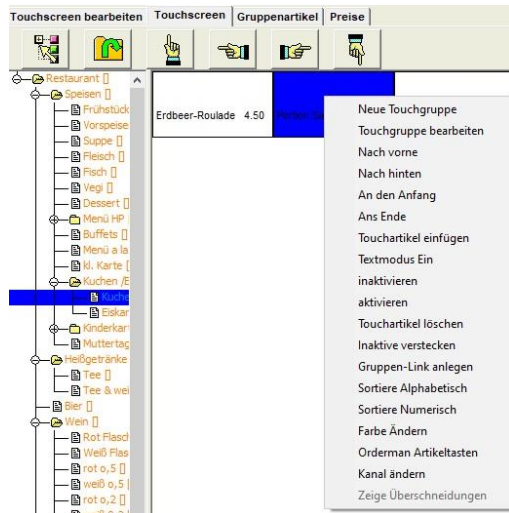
Touchscreen bearbeiten | Touchscreen | Gruppenartikel | Preise

Restaurant []
Speisen []
Frühstück
Vorspeise
Suppe []
Fleisch []
Fisch []
Vegi []
Dessert []
Menü HP
Buffets []
Menü a la
kl. Karte []
Kuchen /E
Kuche
Eiskar
Kinderkar
Muttertag
Heißgetränke
Tee []
Tee & wei
Bier []
Wein []
Rot Flasch
Weiß Flas
rot o,5 []
weiß o,5 [
rot o,2 []
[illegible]

Erdbeer-Roulade 4.50
Portion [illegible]

Neue Touchgruppe
Touchgruppe bearbeiten
Nach vorne
Nach hinten
An den Anfang
Ans Ende
Toucharitkel einfügen
Textmodus Ein
inaktivieren
aktivieren
Toucharitkel löschen
Inaktive verstecken
Gruppen-Link anlegen
Sortiere Alphabetisch
Sortiere Numerisch
Farbe Ändern
Orderman Artikeltasten
Kanal ändern
Zeige Überschneidungen